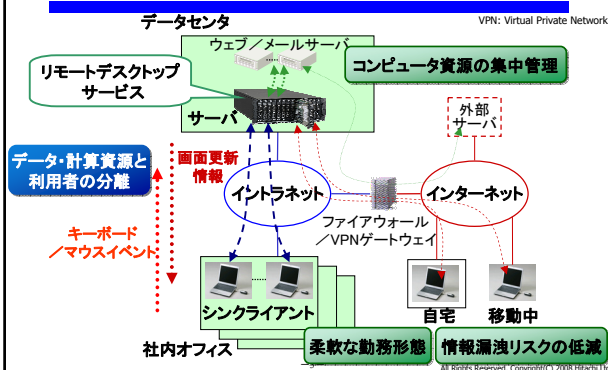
データセンタ

VPN: Virtual Private Network

ウェブ／メールサーバ

リモートデスクトップサービス

コンピュータ資源の集中管理

サーバ

外部サーバ

データ・計算資源と利用者の分離

画面更新情報

イントラネット

インターネット

キーボード／マウスイベント

ファイアウォール／VPNゲートウェイ

シンクライアント

自宅

移動中

社内オフィス

柔軟な勤務形態

情報漏洩リスクの低減

All Rights Reserved, Copyright(C) 2008 Hitachi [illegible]